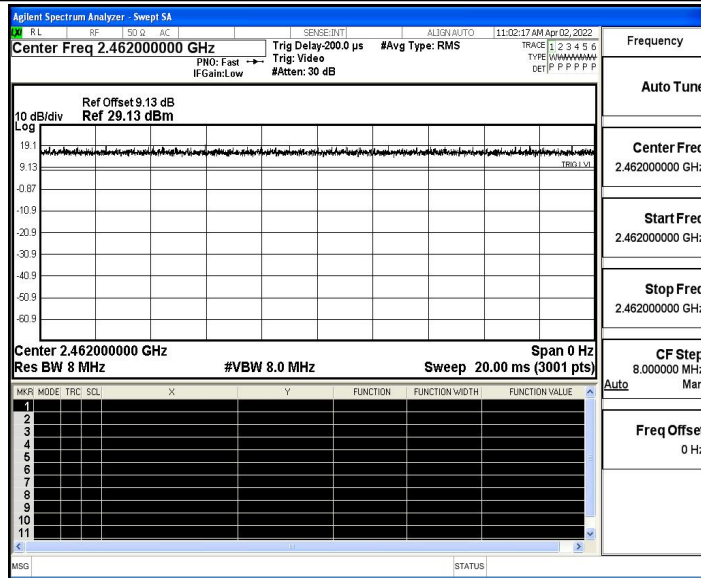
Agilent Spectrum Analyzer - Swept SA

RL RF 50 Ω AC SENSE:INT ALIGN AUTO 11:02:17 AM Apr 02, 2022

Center Freq 2.462000000 GHz

PNO: Fast

IFGain:Low

Trig Delay-200.0 µs

Trig: Video

#Atten: 30 dB

#Avg Type: RMS

TRACE 1 2 3 4 5 6

TYPE WWWWWW

DET P P P P P P

Frequency

Auto Tune

Center Freq

2.462000000 GHz

Start Freq

2.462000000 GHz

Stop Freq

2.462000000 GHz

CF Step

8.000000 MHz

Auto Man

Freq Offset

0 Hz

10 dB/div

Log

Ref Offset 9.13 dB

Ref 29.13 dBm

19.1

9.13

-0.87

-10.9

-20.9

-30.9

-40.9

-50.9

-60.9

TRIG LVL

Center 2.462000000 GHz

Res BW 8 MHz

#VBW 8.0 MHz

Span 0 Hz

Sweep 20.00 ms (3001 pts)

| MKR | MODE | TRC | SCL | X | Y | FUNCTION | FUNCTION WIDTH | FUNCTION VALUE |
|---|---|---|---|---|---|---|---|---|
| 1 | | | | | | | | |
| 2 | | | | | | | | |
| 3 | | | | | | | | |
| 4 | | | | | | | | |
| 5 | | | | | | | | |
| 6 | | | | | | | | |
| 7 | | | | | | | | |
| 8 | | | | | | | | |
| 9 | | | | | | | | |
| 10 | | | | | | | | |
| 11 | | | | | | | | |

MSG

STATUS